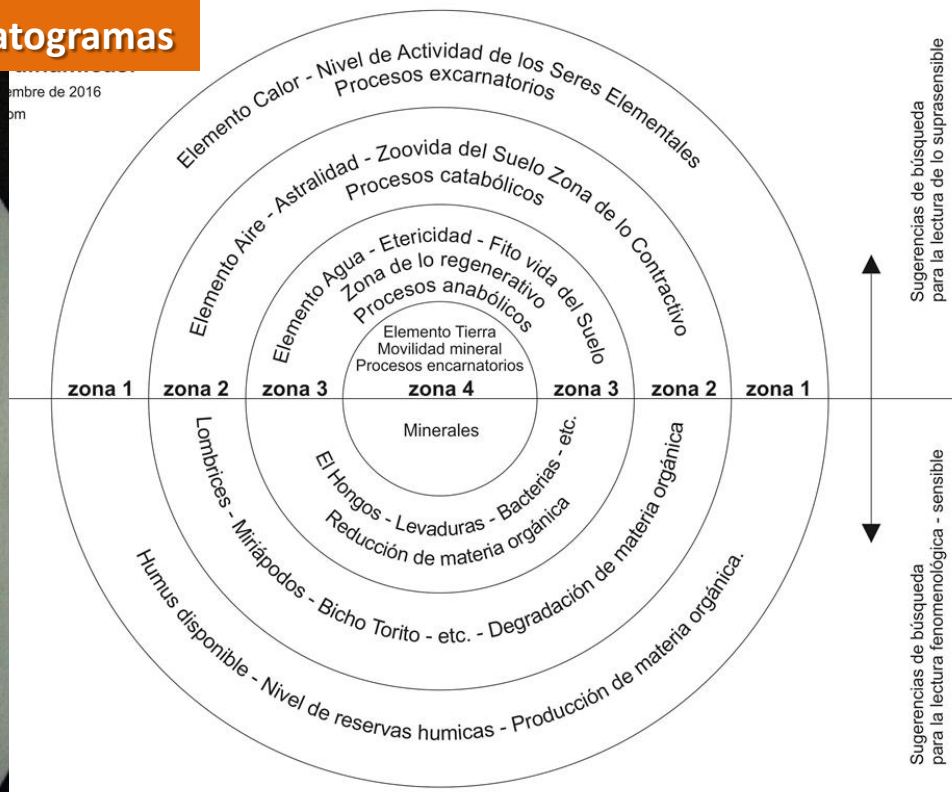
atogramas

embre de 2016

om

Elemento Calor - Nivel de Actividad de los Seres Elementales
Procesos excarnatorios

Elemento Aire - Astralidad - Zoovida del Suelo Zona de lo Contractivo
Procesos catabólicos

Elemento Agua - Etericidad - Fito vida del Suelo
Zona de lo regenerativo
Procesos anabólicos

Elemento Tierra
Movilidad mineral
Procesos encarnatorios

| zona 1 | zona 2 | zona 3 | zona 4 | zona 3 | zona 2 | zona 1 |
|---|---|---|---|---|---|---|

Minerales

El Hongos - Levaduras - Bacterias - etc.
Reducción de materia orgánica

Lombrices - Miriápodos - Bicho Torito - etc. - Degradación de materia orgánica

Humus disponible - Nivel de reservas humicas - Producción de materia orgánica.

Sugerencias de búsqueda para la lectura de lo suprasensible

Sugerencias de búsqueda para la lectura fenomenológica - sensible